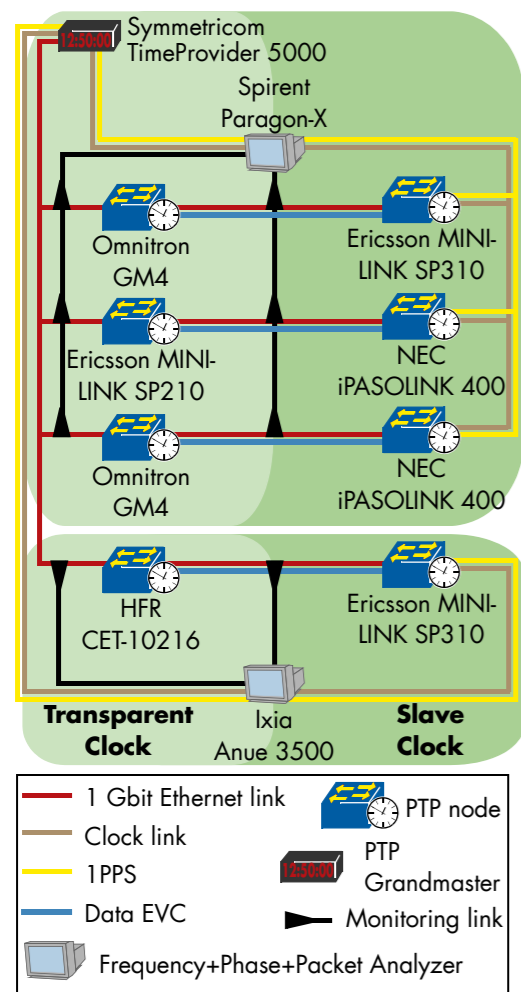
12:50:00
Symmetricom TimeProvider 5000

Spirent Paragon-X

Omnitron GM4

Ericsson MINI-LINK SP310

Ericsson MINI-LINK SP210

NEC iPASOLINK 400

Omnitron GM4

NEC iPASOLINK 400

HFR CET-10216

Ericsson MINI-LINK SP310

Transparent Clock

Ixia Anue 3500

Slave Clock

1 Gbit Ethernet link

PTP node

Clock link

1PPS

12:50:00
PTP Grandmaster

Data EVC

Monitoring link

Frequency+Phase+Packet Analyzer